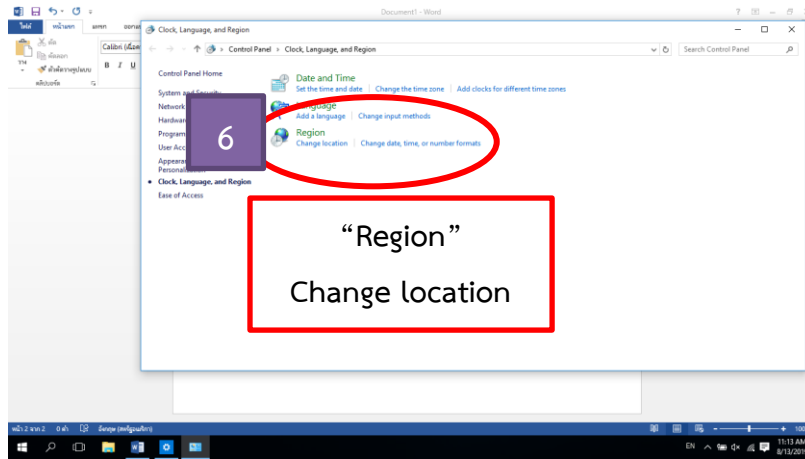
Document1 - Word

ไฟล์ หน้าแรก แทรก ออกแบบ

ตัด คัดลอก ตัวคัดวางรูปแบบ วาง คลิปบอร์ด

Calibri (เนื้อ

B I U

Clock, Language, and Region

Control Panel › Clock, Language, and Region

Search Control Panel

Control Panel Home

System and Security
Network
Hardware
Programs
User Acc
Appearance and Personalization
• Clock, Language, and Region
Ease of Access

Date and Time
Set the time and date | Change the time zone | Add clocks for different time zones

Language
Add a language | Change input methods

Region
Change location | Change date, time, or number formats

6

“Region”

Change location

หน้า 2 จาก 2 0 คำ ไทย

EN 11:13 AM 8/13/201